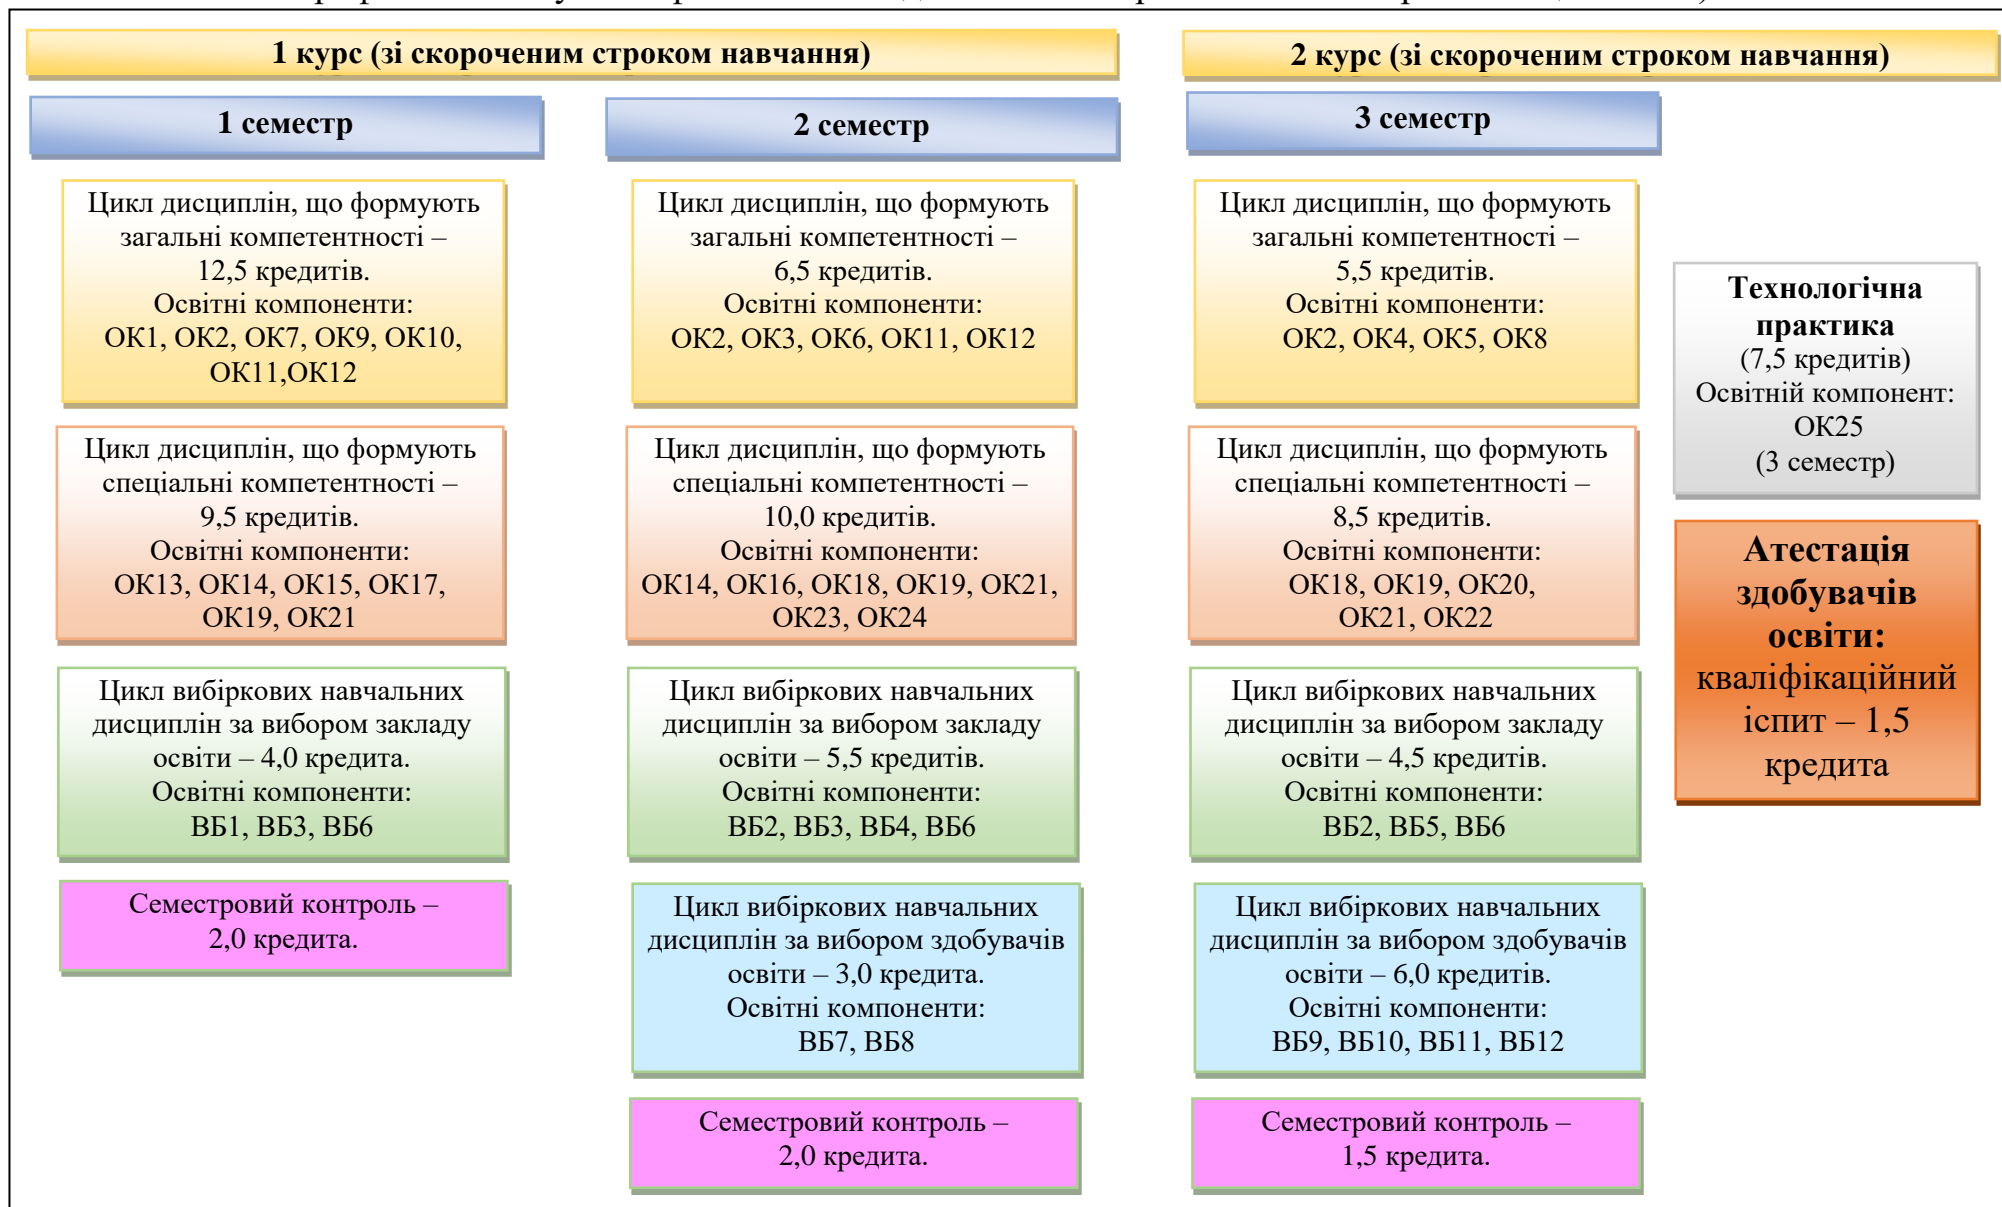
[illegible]

1 курс (зі скороченим строком навчання)

1 семестр

Цикл дисциплін, що формують загальні компетентності – 12,5 кредитів. Освітні компоненти: ОК1, ОК2, ОК7, ОК9, ОК10, ОК11,ОК12

Цикл дисциплін, що формують спеціальні компетентності – 9,5 кредитів. Освітні компоненти: ОК13, ОК14, ОК15, ОК17, ОК19, ОК21

Цикл вибіркових навчальних дисциплін за вибором закладу освіти – 4,0 кредита. Освітні компоненти: ВБ1, ВБ3, ВБ6

Семестровий контроль – 2,0 кредита.

2 семестр

Цикл дисциплін, що формують загальні компетентності – 6,5 кредитів. Освітні компоненти: ОК2, ОК3, ОК6, ОК11, ОК12

Цикл дисциплін, що формують спеціальні компетентності – 10,0 кредитів. Освітні компоненти: ОК14, ОК16, ОК18, ОК19, ОК21, ОК23, ОК24

Цикл вибіркових навчальних дисциплін за вибором закладу освіти – 5,5 кредитів. Освітні компоненти: ВБ2, ВБ3, ВБ4, ВБ6

Цикл вибіркових навчальних дисциплін за вибором здобувачів освіти – 3,0 кредита. Освітні компоненти: ВБ7, ВБ8

Семестровий контроль – 2,0 кредита.

2 курс (зі скороченим строком навчання)

3 семестр

Цикл дисциплін, що формують загальні компетентності – 5,5 кредитів. Освітні компоненти: ОК2, ОК4, ОК5, ОК8

Цикл дисциплін, що формують спеціальні компетентності – 8,5 кредитів. Освітні компоненти: ОК18, ОК19, ОК20, ОК21, ОК22

Цикл вибіркових навчальних дисциплін за вибором закладу освіти – 4,5 кредитів. Освітні компоненти: ВБ2, ВБ5, ВБ6

Цикл вибіркових навчальних дисциплін за вибором здобувачів освіти – 6,0 кредитів. Освітні компоненти: ВБ9, ВБ10, ВБ11, ВБ12

Семестровий контроль – 1,5 кредита.

Технологічна практика (7,5 кредитів) Освітній компонент: ОК25 (3 семестр)

Атестація здобувачів освіти: кваліфікаційний іспит – 1,5 кредита